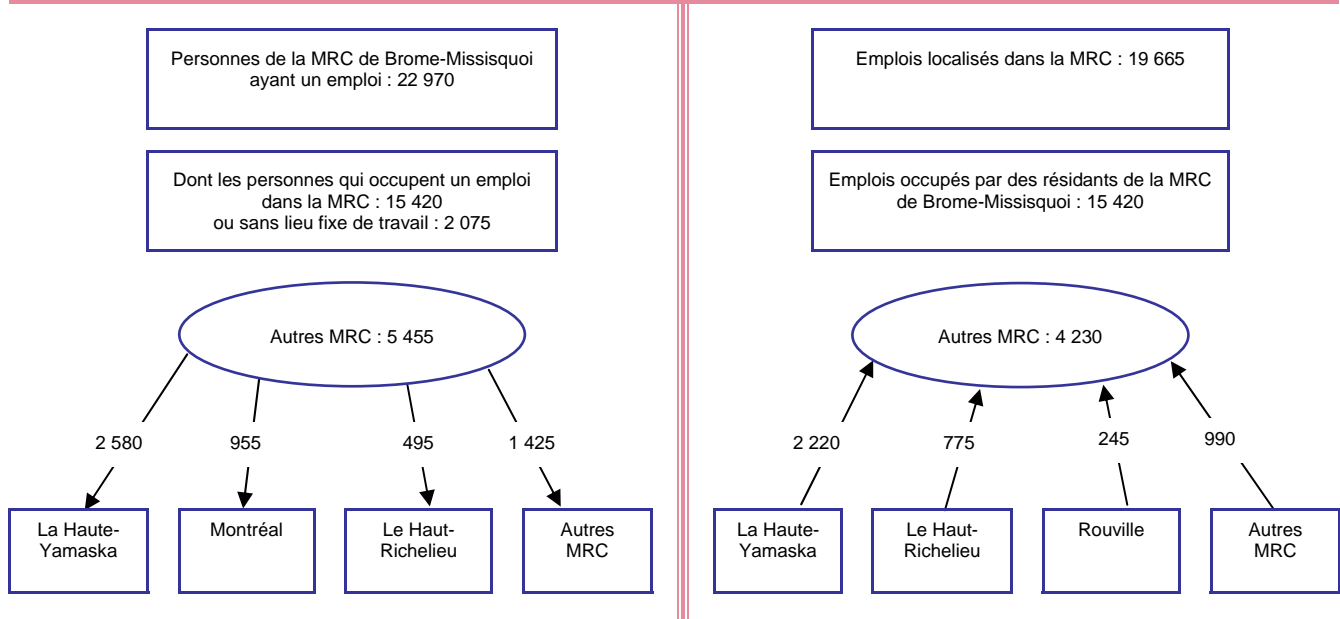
Personnes de la MRC de Brome-Missisquoi ayant un emploi : 22 970

Dont les personnes qui occupent un emploi dans la MRC : 15 420
ou sans lieu fixe de travail : 2 075

Autres MRC : 5 455

2 580

955

495

1 425

La Haute-Yamaska

Montréal

Le Haut-Richelieu

Autres MRC

Emplois localisés dans la MRC : 19 665

Emplois occupés par des résidants de la MRC de Brome-Missisquoi : 15 420

Autres MRC : 4 230

2 220

775

245

990

La Haute-Yamaska

Le Haut-Richelieu

Rouville

Autres MRC